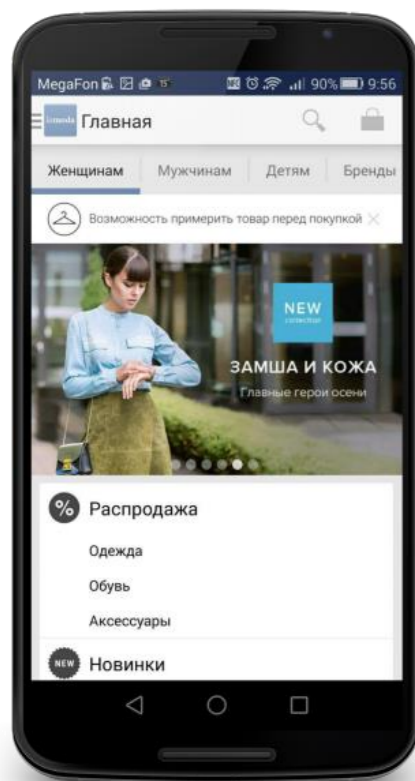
MegaFon 90% 9:56

lamoda Главная

Женщинам Мужчинам Детям Бренды

Возможность примерить товар перед покупкой

NEW collection

ЗАМША И КОЖА

Главные герои осени

Распродажа

Одежда

Обувь

Аксессуары

NEW Новинки